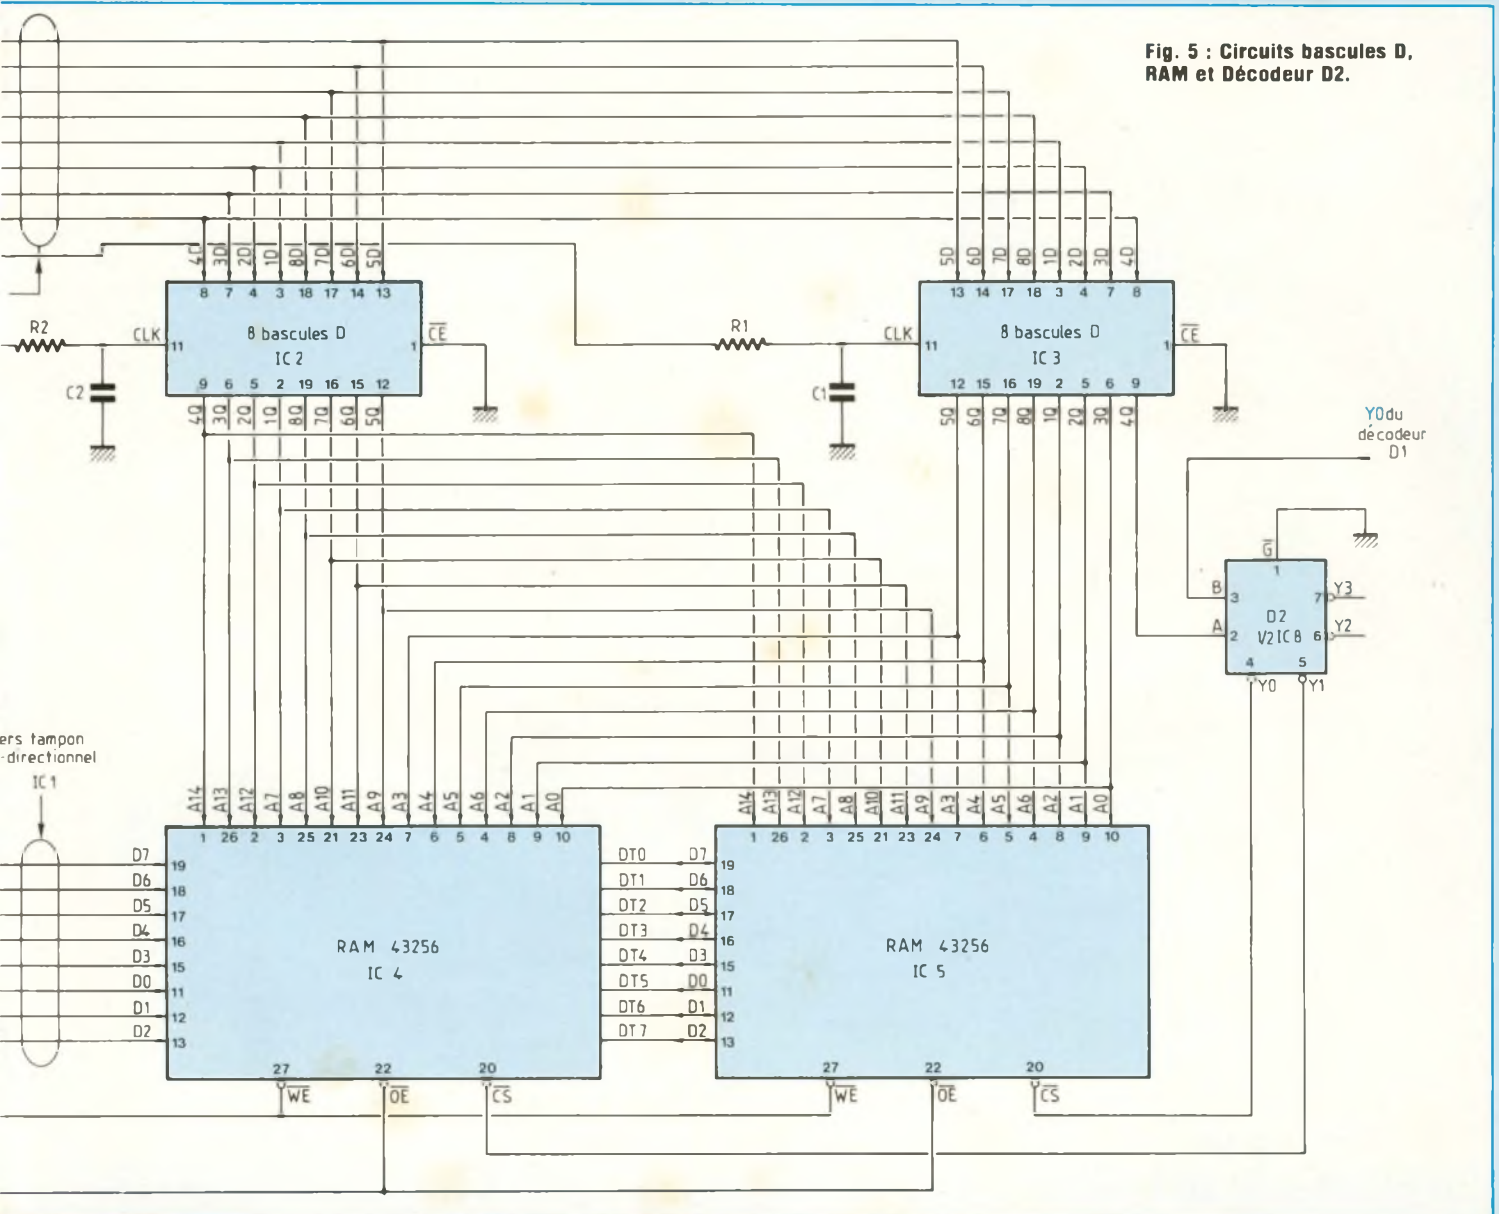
Fig. 5 : Circuits bascules D, RAM et Décodeur D2.

4D 3D 2D 1D 8D 7D 6D 5D
8 7 4 3 18 17 14 13
R2
CLK 11
8 bascules D
IC 2
1 $\overline{CE}$
C2
9 6 5 2 19 16 15 12
4Q 3Q 2Q 1Q 8Q 7Q 6Q 5Q

R1

5D 6D 7D 8D 1D 2D 3D 4D
13 14 17 18 3 4 7 8
CLK 11
8 bascules D
IC 3
1 $\overline{CE}$
C1
12 15 16 19 2 5 6 9
5Q 6Q 7Q 8Q 1Q 2Q 3Q 4Q

Y0 du décodeur D1

$\overline{G}$
1
B 3
A 2
D2
1/2 IC 8
7 Y3
6 Y2
4 5
Y0 Y1

ers tampon
-directionnel
IC 1

A14 A13 A12 A7 A8 A10 A11 A9 A3 A4 A5 A6 A2 A1 A0
1 26 2 3 25 21 23 24 7 6 5 4 8 9 10
D7 19
D6 18
D5 17
D4 16
D3 15
D0 11
D1 12
D2 13
RAM 43256
IC 4
27 $\overline{WE}$
22 $\overline{OE}$
20 $\overline{CS}$

DT0 DT1 DT2 DT3 DT4 DT5 DT6 DT7

A14 A13 A12 A7 A8 A10 A11 A9 A3 A4 A5 A6 A2 A1 A0
1 26 2 3 25 21 23 24 7 6 5 4 8 9 10
D7 19
D6 18
D5 17
D4 16
D3 15
D0 11
D1 12
D2 13
RAM 43256
IC 5
27 $\overline{WE}$
22 $\overline{OE}$
20 $\overline{CS}$